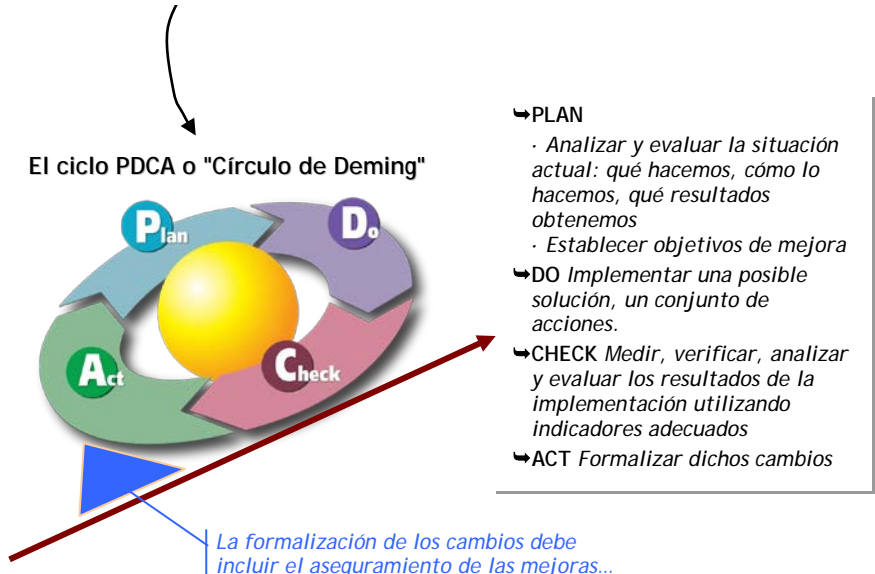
El ciclo PDCA o "Círculo de Deming"

Plan
Do
Check
Act

↬PLAN

· Analizar y evaluar la situación actual: qué hacemos, cómo lo hacemos, qué resultados obtenemos

· Establecer objetivos de mejora

↬DO Implementar una posible solución, un conjunto de acciones.

↬CHECK Medir, verificar, analizar y evaluar los resultados de la implementación utilizando indicadores adecuados

↬ACT Formalizar dichos cambios

La formalización de los cambios debe incluir el aseguramiento de las mejoras…